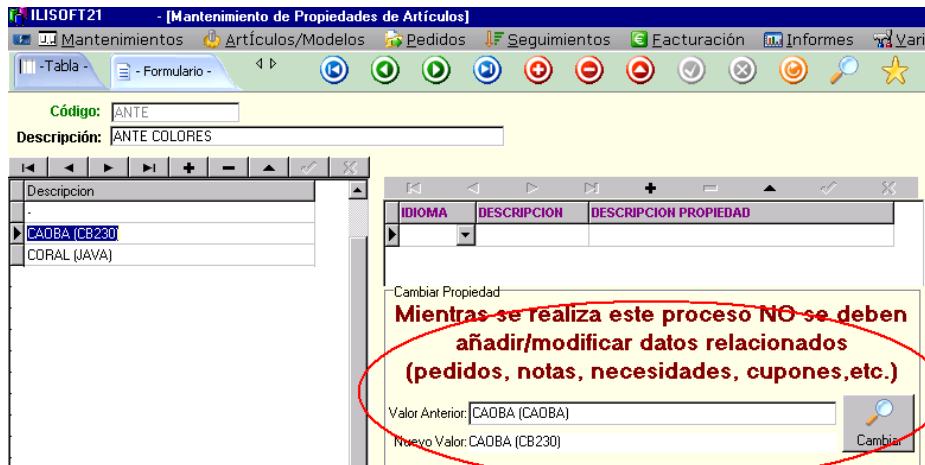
ILISOFT21 - [Mantenimiento de Propiedades de Artículos]

Mantenimientos Artículos/Modelos Pedidos Seguimientos Facturación Informes Vari

-Tabla - - Formulario -

Código: ANTE
Descripción: ANTE COLORES

| Descripcion |
|---|
| - |
| CAOBA (CB230) |
| CORAL (JAVA) |

| IDIOMA | DESCRIPCION | DESCRIPCION PROPIEDAD |
|---|---|---|
| | | |

Cambiar Propiedad
Mientras se realiza este proceso NO se deben añadir/modificar datos relacionados (pedidos, notas, necesidades, cupones,etc.)

Valor Anterior: CAOBA (CAOBA)
Nuevo Valor: CAOBA (CB230)
Cambiar